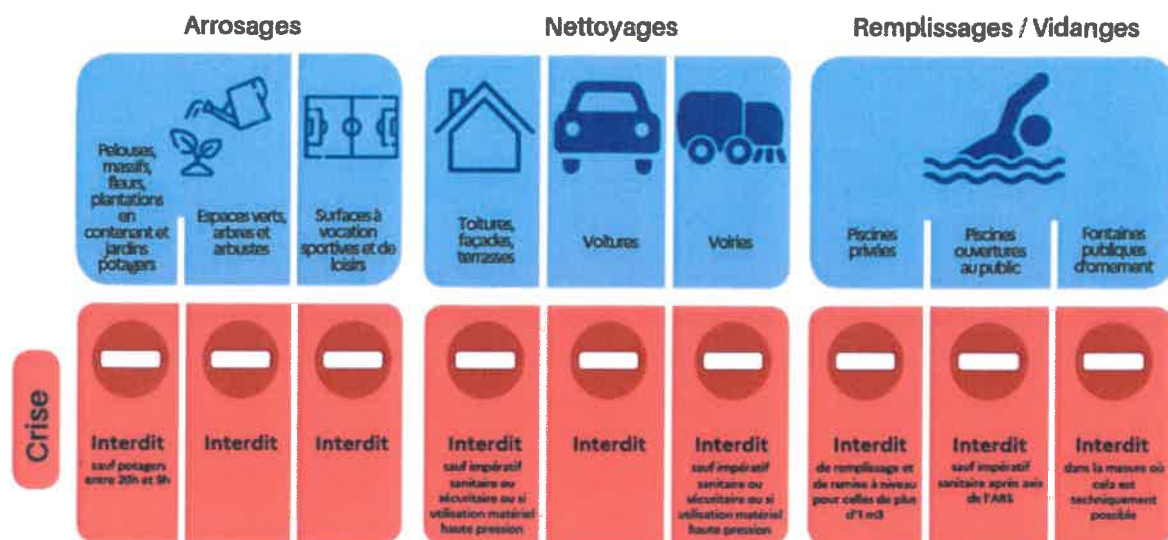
Arrosages

Nettoyages

Remplissages / Vidanges

Pelouses, massifs, fleurs, plantations en contenant et jardins potagers

Espaces verts, arbres et arbustes

Surfaces à vocation sportives et de loisirs

Toitures, façades, terrasses

Voitures

Voiries

Piscines privées

Piscines ouvertures au public

Fontaines publiques d'ornement

Crise

Interdit
sauf potagers entre 20h et 9h

Interdit

Interdit

Interdit
sauf impératif sanitaire ou sécuritaire ou si utilisation matériel haute pression

Interdit

Interdit
sauf impératif sanitaire ou sécuritaire ou si utilisation matériel haute pression

Interdit
de remplissage et de remise à niveau pour celles de plus d'1 m3

Interdit
sauf impératif sanitaire après avis de l'ARS

Interdit
dans la mesure où cela est techniquement possible